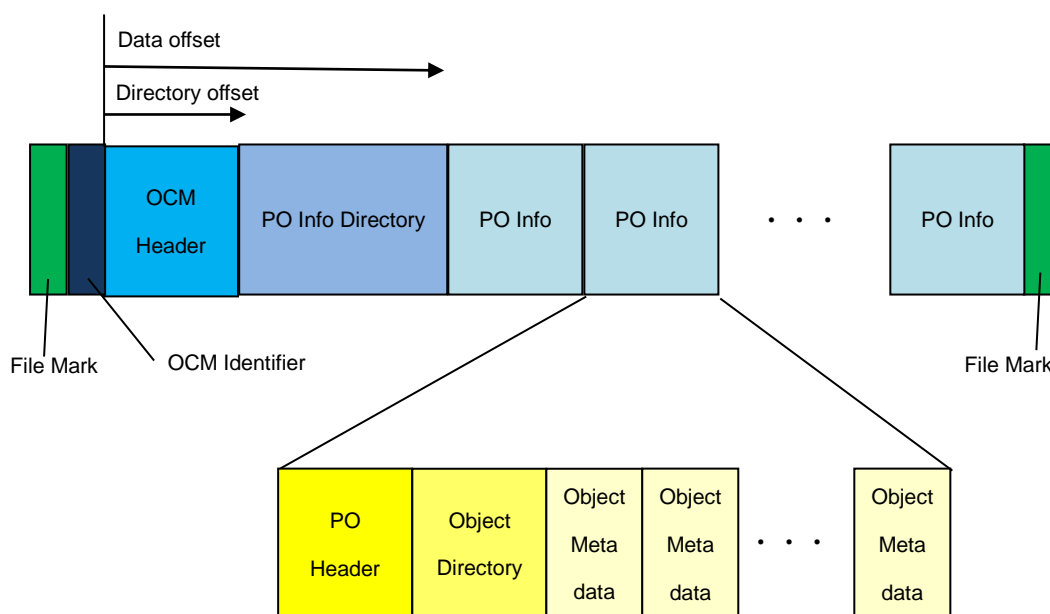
Data offset

Directory offset

OCM Header

PO Info Directory

PO Info

PO Info

. . .

PO Info

File Mark

OCM Identifier

File Mark

PO Header

Object Directory

Object Meta data

Object Meta data

. . .

Object Meta data